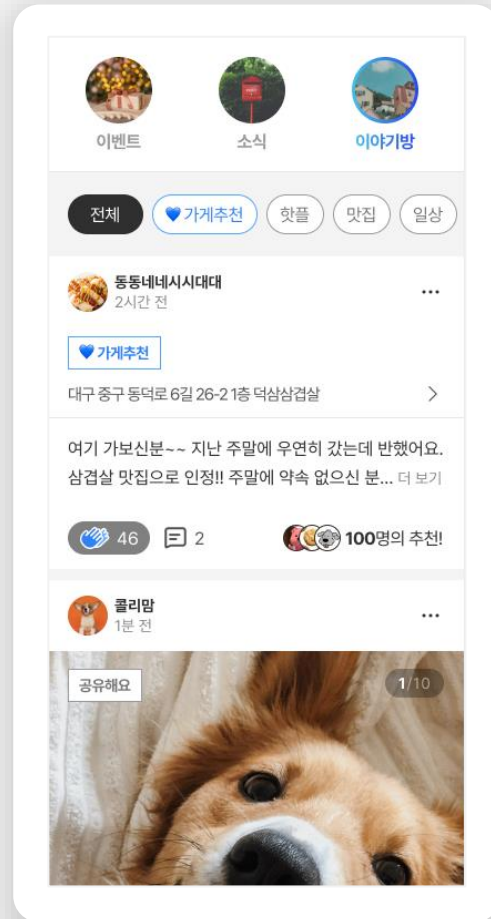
이벤트
소식
이야기방

전체
💙가게추천
핫플
맛집
일상

동동네네시시대대
2시간 전
...

💙가게추천

대구 중구 동덕로 6길 26-2 1층 덕삼삼겹살
>

여기 가보신분~~ 지난 주말에 우연히 갔는데 반했어요. 삼겹살 맛집으로 인정!! 주말에 약속 없으신 분... 더 보기

46
2
100명의 추천!

콜리맘
1분 전
...

공유해요
1/10